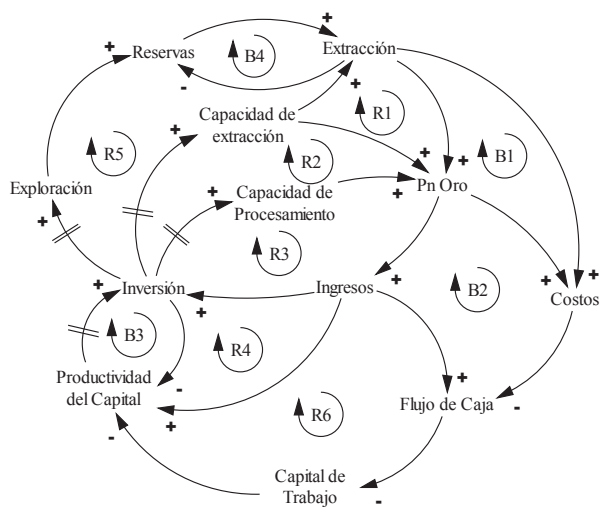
+
+ Reservas
B4
Extracción
-
+
R1
Capacidad de extracción
+
R5
R2
+
B1
+
+
Pn Oro
Exploración
Capacidad de Procesamiento
+
+
R3
+
Ingresos
+
B2
+
+
Inversión
Costos
+
B3
R4
Productividad del Capital
-
+
R6
Flujo de Caja
-
+
-
Capital de Trabajo
-